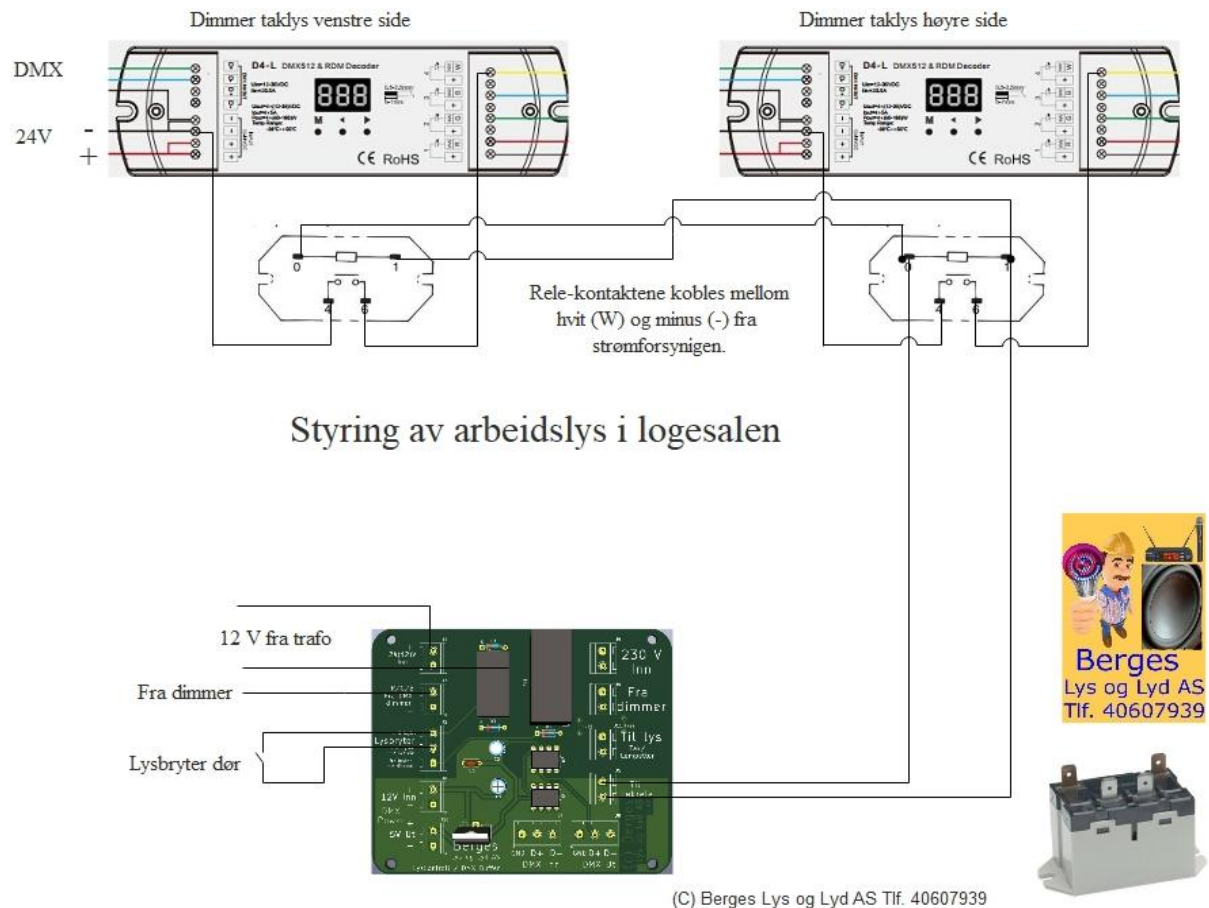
Dimmer taklys venstre side

Dimmer taklys høyre side

DMX

24V -
+

D4-L DMX512 & RDM Decoder

888

M

CE RoHS

D4-L DMX512 & RDM Decoder

888

M

CE RoHS

0
1
4
6

0
1
4
6

Rele-kontaktene kobles mellom hvit (W) og minus (-) fra strømforsynigen.

Styring av arbeidslys i logesalen

12 V fra trafo

Fra dimmer

Lysbryter dør

230 V Inn

Fra dimmer

Til lys

Til rele

12V Inn

5V Ut

Lysbryter

Berges

GND D+ D-
DMX Inn

GND D+ D-
DMX Ut

Berges
Lys og Lyd AS
Tlf. 40607939

(C) Berges Lys og Lyd AS Tlf. 40607939